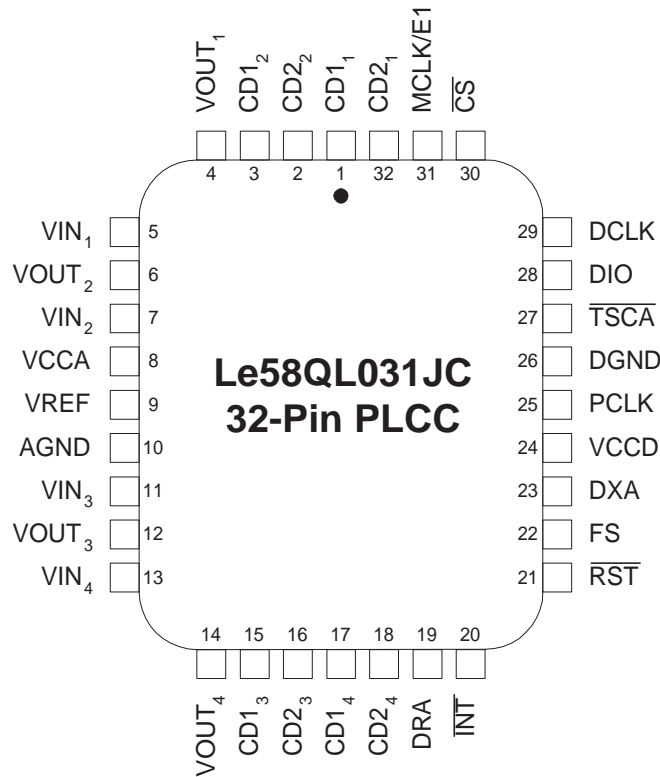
$VOUT_1$ $CD1_2$ $CD2_2$ $CD1_1$ $CD2_1$ MCLK/E1 $\overline{CS}$

4 3 2 1 32 31 30

$VIN_1$ 5
$VOUT_2$ 6
$VIN_2$ 7
VCCA 8
VREF 9
AGND 10
$VIN_3$ 11
$VOUT_3$ 12
$VIN_4$ 13

29 DCLK
28 DIO
27 $\overline{TSCA}$
26 DGND
25 PCLK
24 VCCD
23 DXA
22 FS
21 $\overline{RST}$

Le58QL031JC
32-Pin PLCC

14 15 16 17 18 19 20

$VOUT_4$ $CD1_3$ $CD2_3$ $CD1_4$ $CD2_4$ DRA $\overline{INT}$